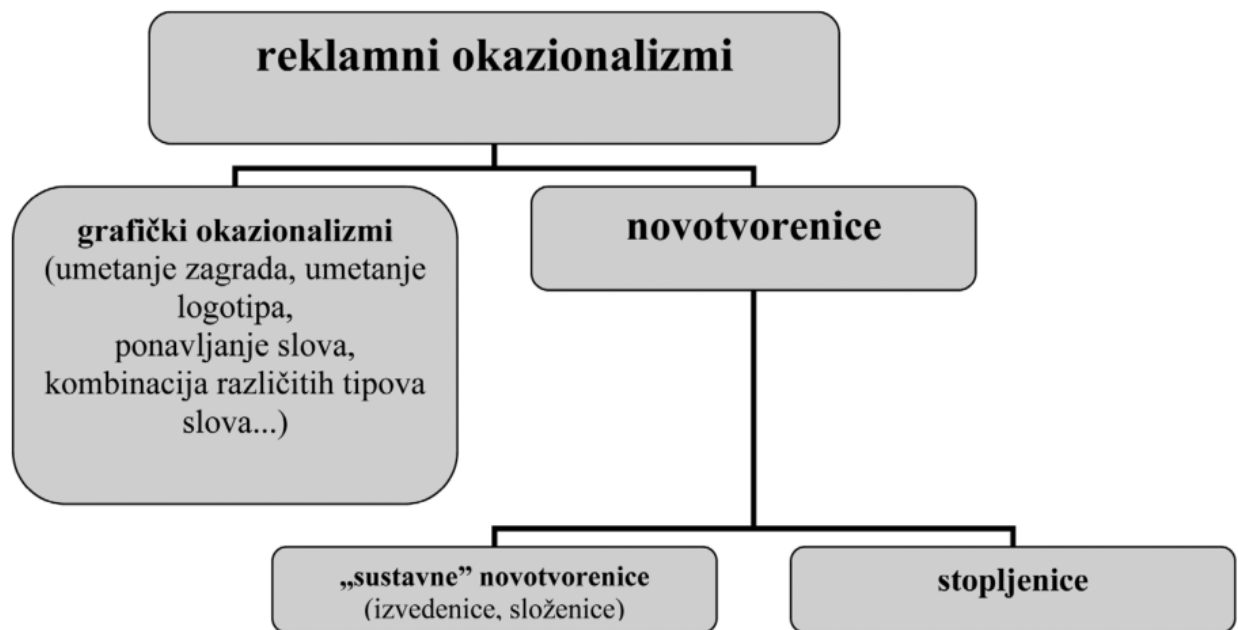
reklamni okazionalizmi

grafički okazionalizmi (umetanje zagrada, umetanje logotipa, ponavljanje slova, kombinacija različitih tipova slova...)

novotvorenice

„sustavne" novotvorenice (izvedenice, složenice)

stopljenice